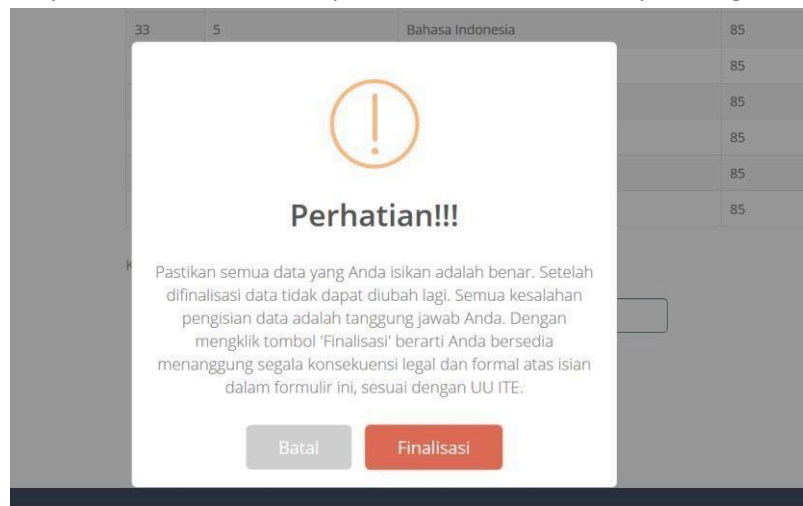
| 33 | 5 | Bahasa Indonesia | 85 |
|---|---|---|---|
| | | | 85 |
| | | | 85 |
| | | | 85 |
| | | | 85 |
| | | | 85 |

Perhatian!!!

Pastikan semua data yang Anda isikan adalah benar. Setelah difinalisasi data tidak dapat diubah lagi. Semua kesalahan pengisian data adalah tanggung jawab Anda. Dengan mengklik tombol 'Finalisasi' berarti Anda bersedia menanggung segala konsekuensi legal dan formal atas isian dalam formulir ini, sesuai dengan UU ITE.

Batal

Finalisasi